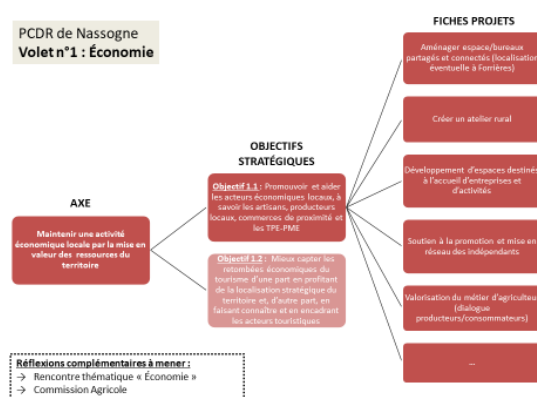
PCDR de Nassogne
Volet n°1 : Économie

AXE

Maintenir une activité économique locale par la mise en valeur des ressources du territoire

OBJECTIFS STRATÉGIQUES

Objectif 1.1 : Promouvoir et aider les acteurs économiques locaux, à savoir les artisans, producteurs locaux, commerces de proximité et les TPE-PME

Objectif 1.2 : Mieux capter les retombées économiques du tourisme d'une part en profitant de la localisation stratégique du territoire et, d'autre part, en faisant connaître et en encadrant les acteurs touristiques

FICHES PROJETS

Aménager espace/bureaux partagés et connectés (localisation éventuelle à Forrières)

Créer un atelier rural

Développement d'espaces destinés à l'accueil d'entreprises et d'activités

Soutien à la promotion et mise en réseau des indépendants

Valorisation du métier d'agriculteur (dialogue producteurs/consommateurs)

...

Réflexions complémentaires à mener :
→ Rencontre thématique « Économie »
→ Commission Agricole